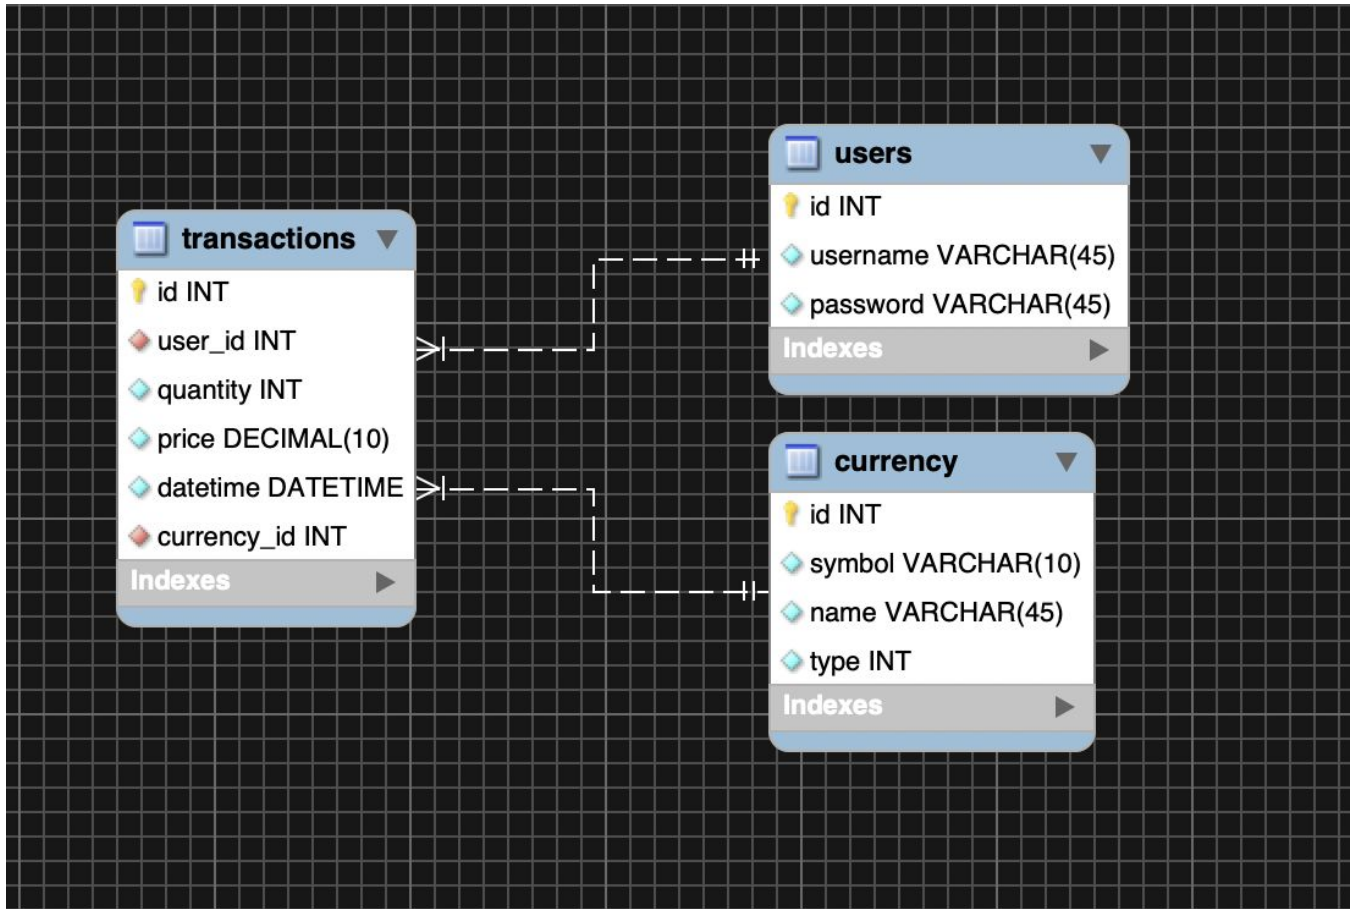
transactions
id INT
user_id INT
quantity INT
price DECIMAL(10)
datetime DATETIME
currency_id INT
Indexes

users
id INT
username VARCHAR(45)
password VARCHAR(45)
Indexes

currency
id INT
symbol VARCHAR(10)
name VARCHAR(45)
type INT
Indexes